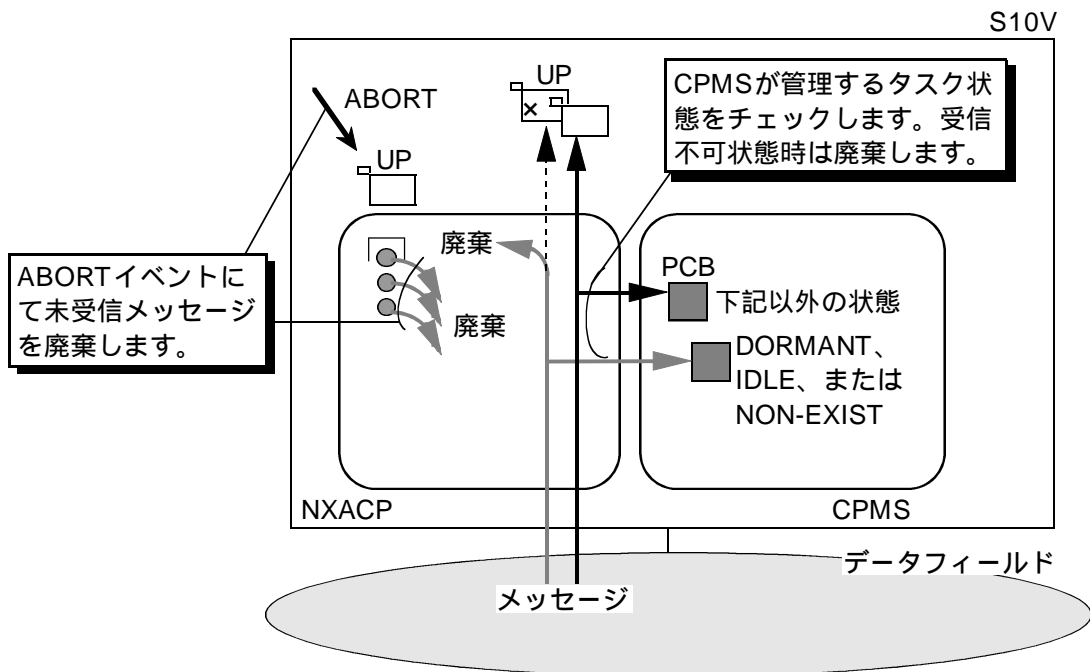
S10V

ABORT

UP

UP

×

CPMSが管理するタスク状態をチェックします。受信不可状態時は廃棄します。

廃棄

ABORTイベントにて未受信メッセージを廃棄します。

廃棄

PCB

下記以外の状態

DORMANT、IDLE、またはNON-EXIST

NXACP

CPMS

データフィールド

メッセージ